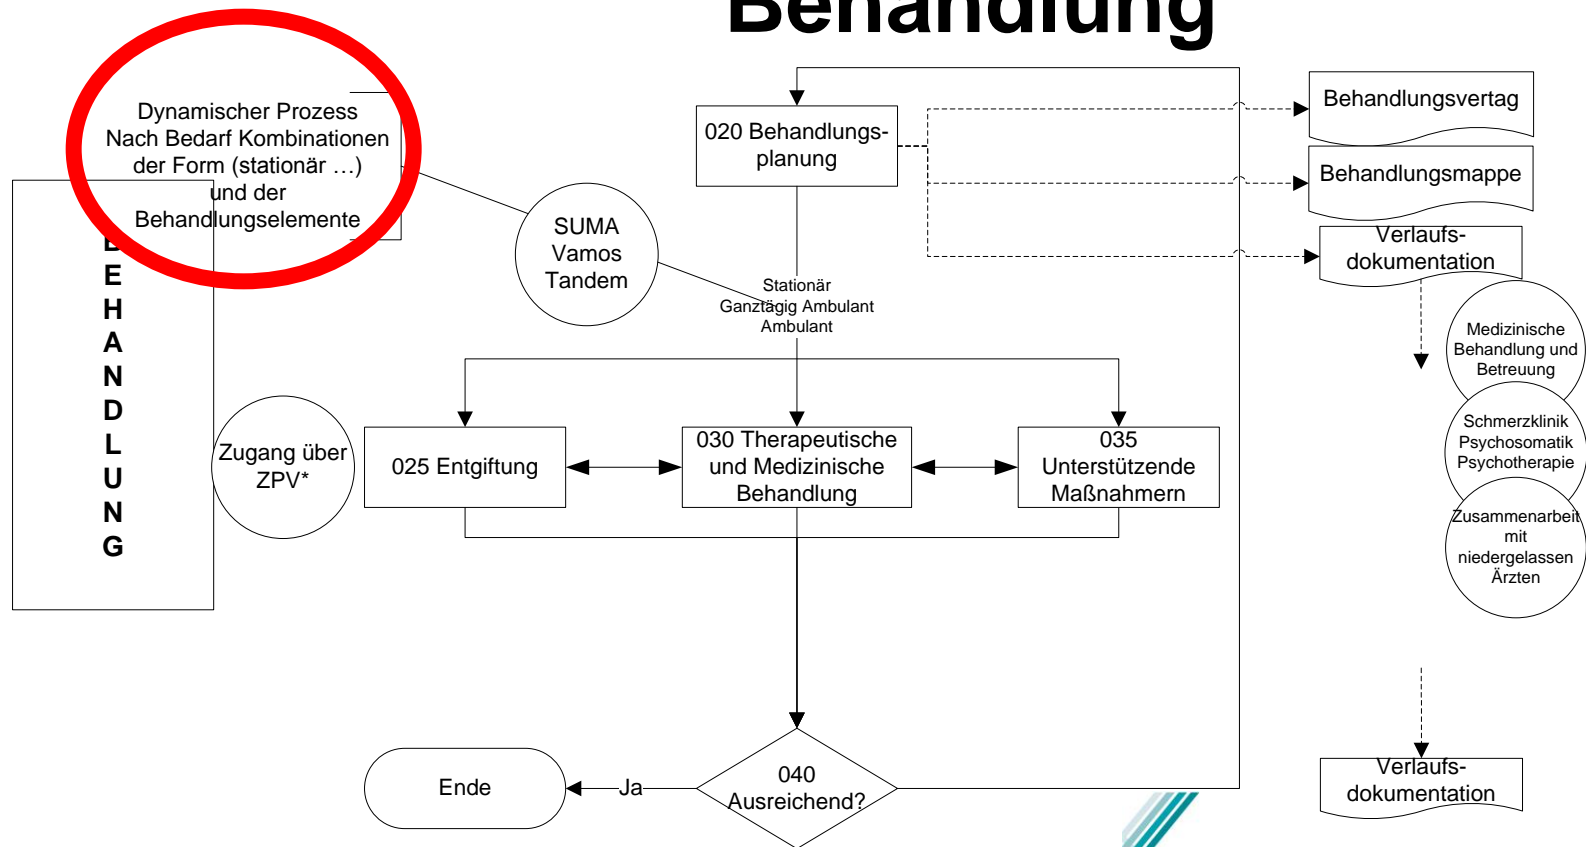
Behandlung

Dynamischer Prozess
Nach Bedarf Kombinationen der Form (stationär …) und der Behandlungselemente

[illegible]
E
H
A
N
D
L
U
N
G

SUMA
Vamos
Tandem

020 Behandlungsplanung

Behandlungsvertag

Behandlungsmappe

Verlaufsdokumentation

Stationär
Ganztägig Ambulant
Ambulant

Medizinische Behandlung und Betreuung

Schmerzklinik
Psychosomatik
Psychotherapie

Zusammenarbeit mit niedergelassen Ärzten

Zugang über ZPV*

025 Entgiftung

030 Therapeutische und Medizinische Behandlung

035 Unterstützende Maßnahmern

Ende

Ja

040 Ausreichend?

Verlaufsdokumentation